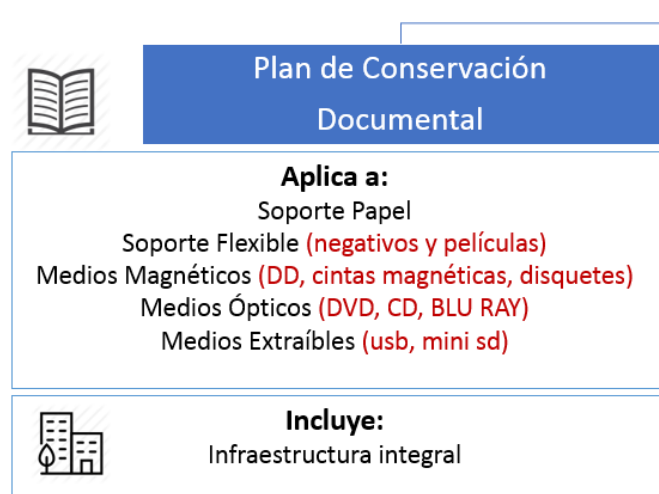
Plan de Conservación Documental

Aplica a:
Soporte Papel
Soporte Flexible (negativos y películas)
Medios Magnéticos (DD, cintas magnéticas, disquetes)
Medios Ópticos (DVD, CD, BLU RAY)
Medios Extraíbles (usb, mini sd)

Incluye:
Infraestructura integral